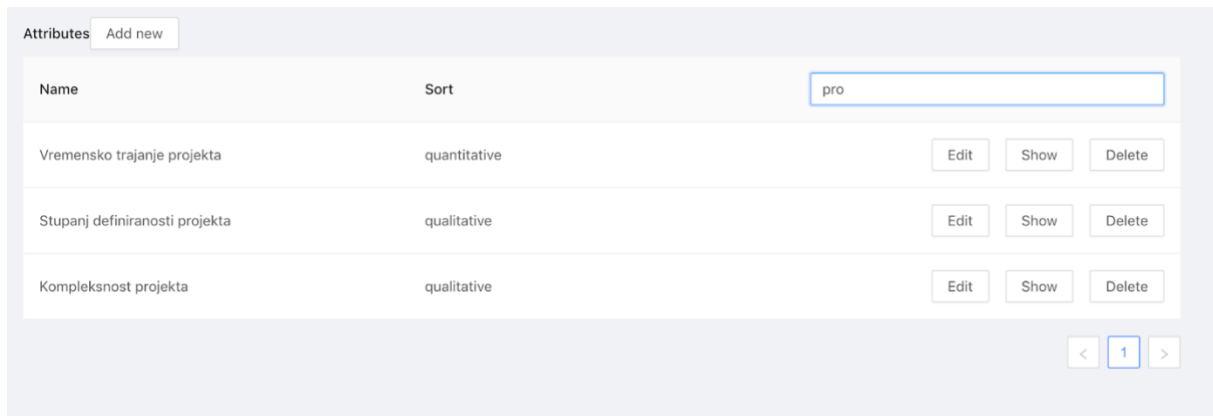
Attributes Add new

| Name | Sort | pro |
|---|---|---|
| Vremensko trajanje projekta | quantitative | Edit Show Delete |
| Stupanj definiranosti projekta | qualitative | Edit Show Delete |
| Kompleksnost projekta | qualitative | Edit Show Delete |

< 1 >